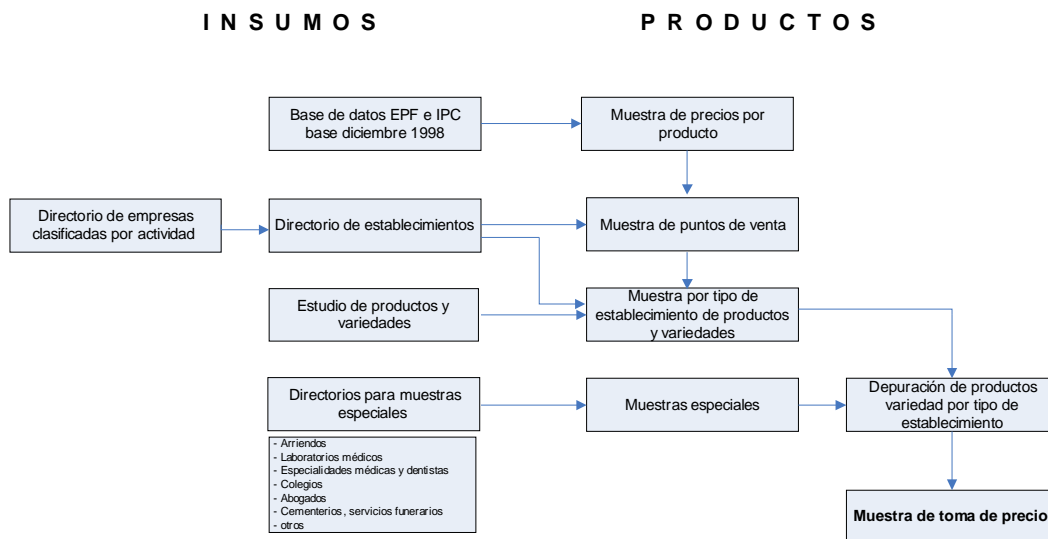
I N S U M O S

P R O D U C T O S

Base de datos EPF e IPC base diciembre 1998

Muestra de precios por producto

Directorio de empresas clasificadas por actividad

Directorio de establecimientos

Muestra de puntos de venta

Estudio de productos y variedades

Muestra por tipo de establecimiento de productos y variedades

Directorios para muestras especiales

Muestras especiales

Depuración de productos variedad por tipo de establecimiento

- Arriendos
- Laboratorios médicos
- Especialidades médicas y dentistas
- Colegios
- Abogados
- Cementerios, servicios funerarios
- otros

Muestra de toma de precio